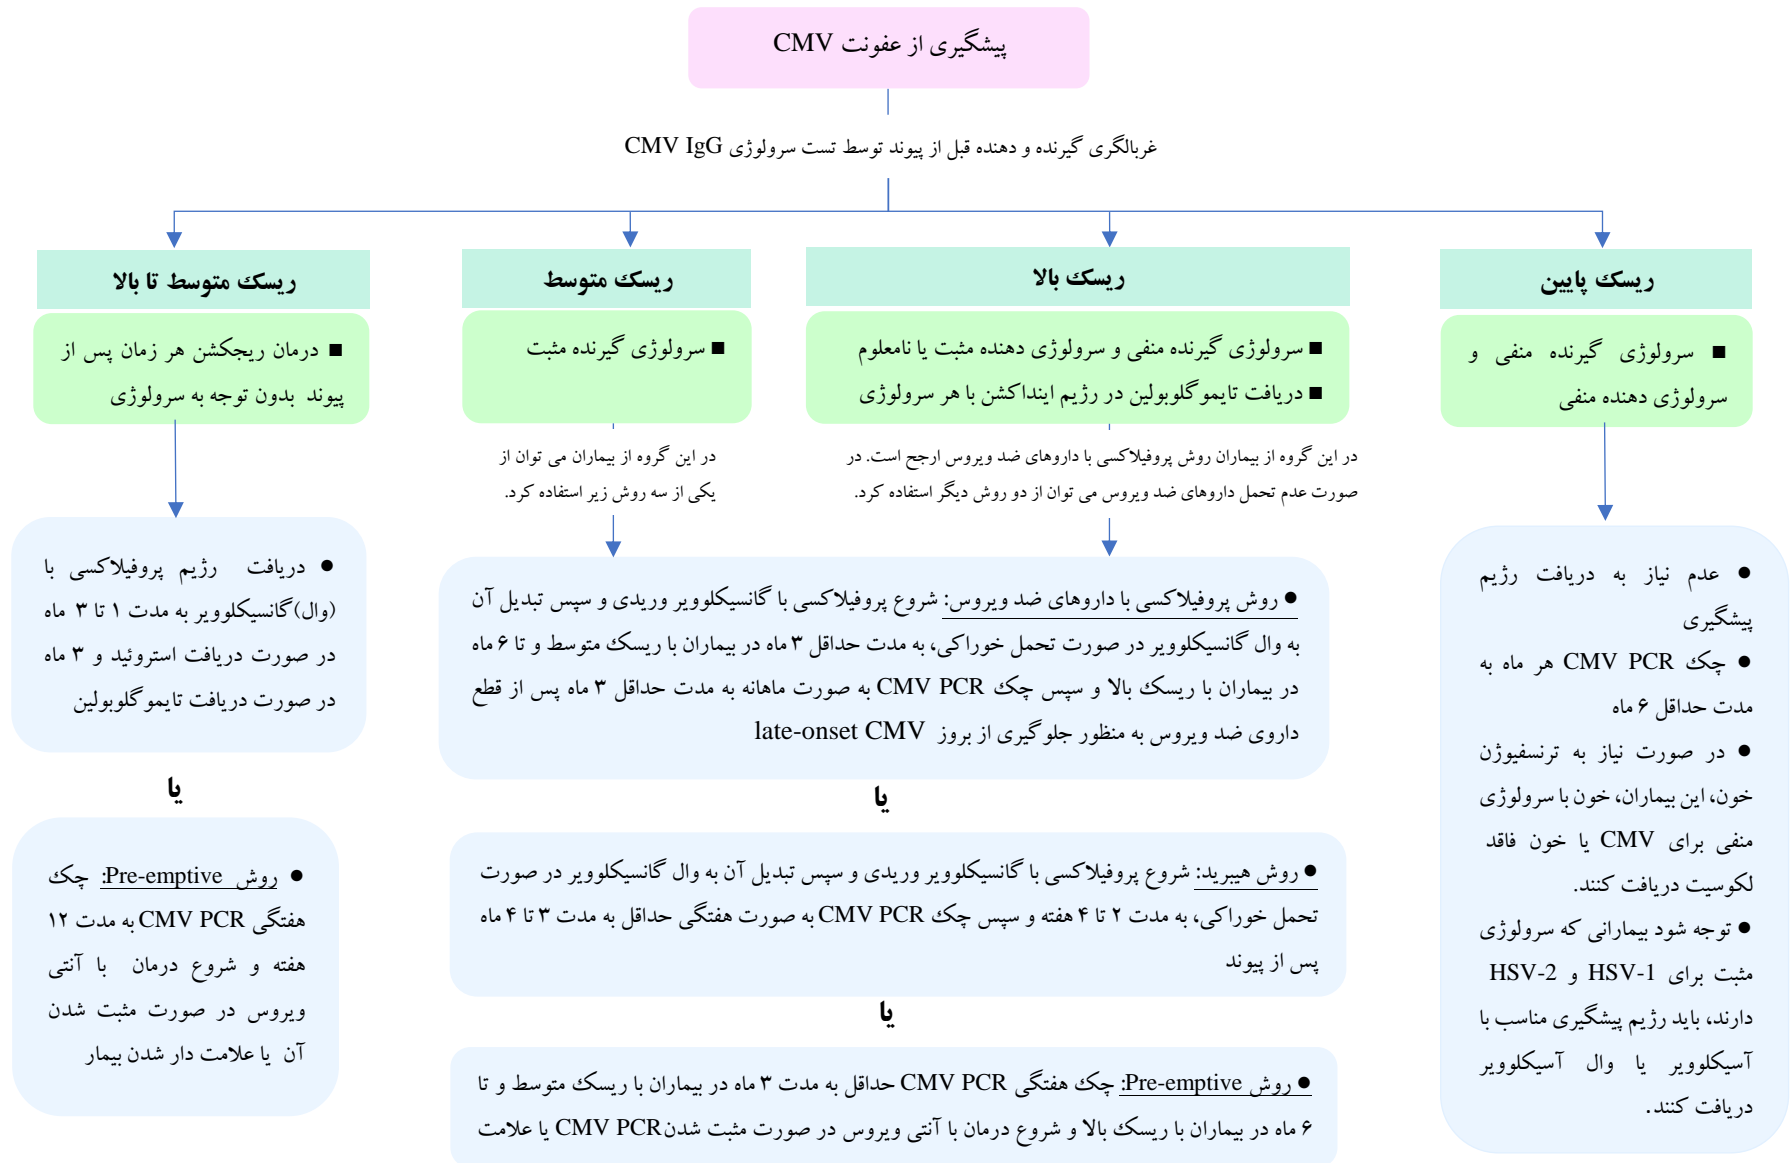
پیشگیری از عفونت CMV

غربالگری گیرنده و دهنده قبل از پیوند توسط تست سرولوژی CMV IgG

ریسک پایین

■ سرولوژی گیرنده منفی و سرولوژی دهنده منفی

● عدم نیاز به دریافت رژیم پیشگیری
● چک CMV PCR هر ماه به مدت حداقل ۶ ماه
● در صورت نیاز به ترنسفیوژن خون، این بیماران، خون با سرولوژی منفی برای CMV یا خون فاقد لکوسیت دریافت کنند.
● توجه شود بیمارانی که سرولوژی مثبت برای HSV-1 و HSV-2 دارند، باید رژیم پیشگیری مناسب با آسیکلوویر یا وال آسیکلوویر دریافت کنند.

ریسک بالا

■ سرولوژی گیرنده منفی و سرولوژی دهنده مثبت یا نامعلوم
■ دریافت تایموگلوبولین در رژیم اینداکشن با هر سرولوژی

در این گروه از بیماران روش پروفیلاکسی با داروهای ضد ویروس ارجح است. در صورت عدم تحمل داروهای ضد ویروس می توان از دو روش دیگر استفاده کرد.

ریسک متوسط

■ سرولوژی گیرنده مثبت

در این گروه از بیماران می توان از یکی از سه روش زیر استفاده کرد.

● روش پروفیلاکسی با داروهای ضد ویروس: شروع پروفیلاکسی با گانسیکلوویر وریدی و سپس تبدیل آن به وال گانسیکلوویر در صورت تحمل خوراکی، به مدت حداقل ۳ ماه در بیماران با ریسک متوسط و تا ۶ ماه در بیماران با ریسک بالا و سپس چک CMV PCR به صورت ماهانه به مدت حداقل ۳ ماه پس از قطع داروی ضد ویروس به منظور جلوگیری از بروز late-onset CMV

یا

● روش هیبرید: شروع پروفیلاکسی با گانسیکلوویر وریدی و سپس تبدیل آن به وال گانسیکلوویر در صورت تحمل خوراکی، به مدت ۲ تا ۴ هفته و سپس چک CMV PCR به صورت هفتگی حداقل به مدت ۳ تا ۴ ماه پس از پیوند

یا

● روش Pre-emptive: چک هفتگی CMV PCR حداقل به مدت ۳ ماه در بیماران با ریسک متوسط و تا ۶ ماه در بیماران با ریسک بالا و شروع درمان با آنتی ویروس در صورت مثبت شدن CMV PCR یا علامت

ریسک متوسط تا بالا

■ درمان ریجکشن هر زمان پس از پیوند بدون توجه به سرولوژی

● دریافت رژیم پروفیلاکسی با (وال)گانسیکلوویر به مدت ۱ تا ۳ ماه در صورت دریافت استروئید و ۳ ماه در صورت دریافت تایموگلوبولین

یا

● روش Pre-emptive: چک هفتگی CMV PCR به مدت ۱۲ هفته و شروع درمان با آنتی ویروس در صورت مثبت شدن آن یا علامت دار شدن بیمار